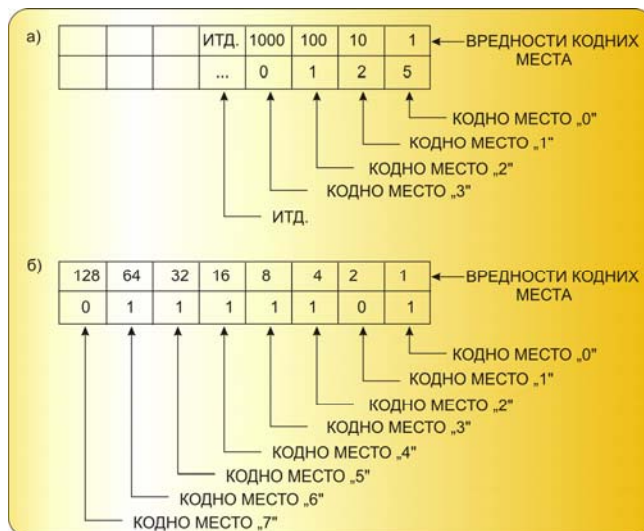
а)

|  |  |  | ИТД. | 1000 | 100 | 10 | 1 |
|---|---|---|---|---|---|---|---|
|  |  |  | ... | 0 | 1 | 2 | 5 |

ВРЕДНОСТИ КОДНИХ МЕСТА

КОДНО МЕСТО „0"
КОДНО МЕСТО „1"
КОДНО МЕСТО „2"
КОДНО МЕСТО „3"
ИТД.

б)

| 128 | 64 | 32 | 16 | 8 | 4 | 2 | 1 |
|---|---|---|---|---|---|---|---|
| 0 | 1 | 1 | 1 | 1 | 1 | 0 | 1 |

ВРЕДНОСТИ КОДНИХ МЕСТА

КОДНО МЕСТО „0"
КОДНО МЕСТО „1"
КОДНО МЕСТО „2"
КОДНО МЕСТО „3"
КОДНО МЕСТО „4"
КОДНО МЕСТО „5"
КОДНО МЕСТО „6"
КОДНО МЕСТО „7"